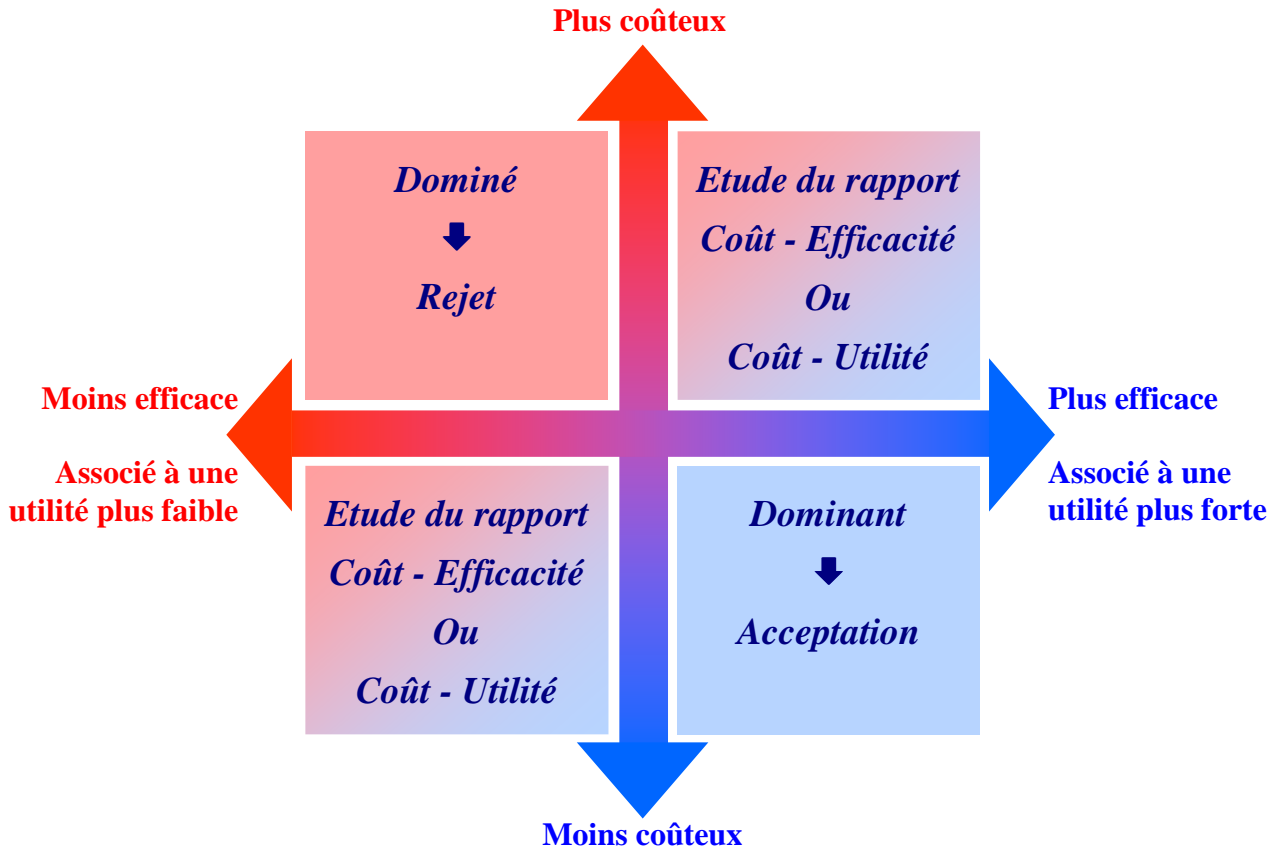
Plus coûteux

Dominé
Rejet

Etude du rapport
Coût - Efficacité
Ou
Coût - Utilité

Moins efficace

Associé à une utilité plus faible

Plus efficace

Associé à une utilité plus forte

Etude du rapport
Coût - Efficacité
Ou
Coût - Utilité

Dominant
Acceptation

Moins coûteux